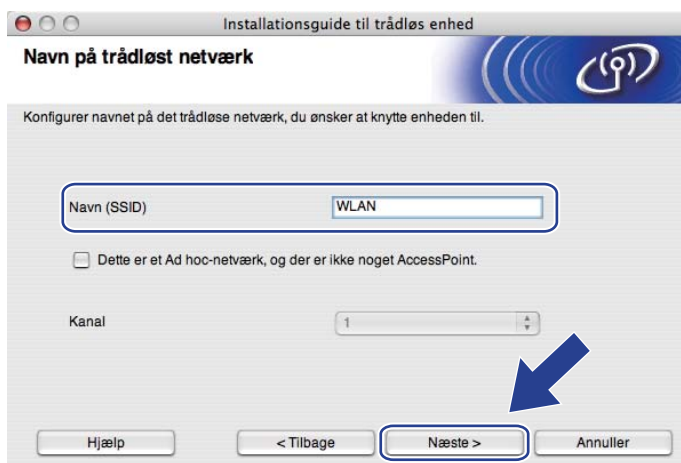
Installationsguide til trådløs enhed

Navn på trådløst netværk

Konfigurer navnet på det trådløse netværk, du ønsker at knytte enheden til.

Navn (SSID) WLAN

Dette er et Ad hoc-netværk, og der er ikke noget AccessPoint.

Kanal 1

Hjælp < Tilbage Næste > Annuller